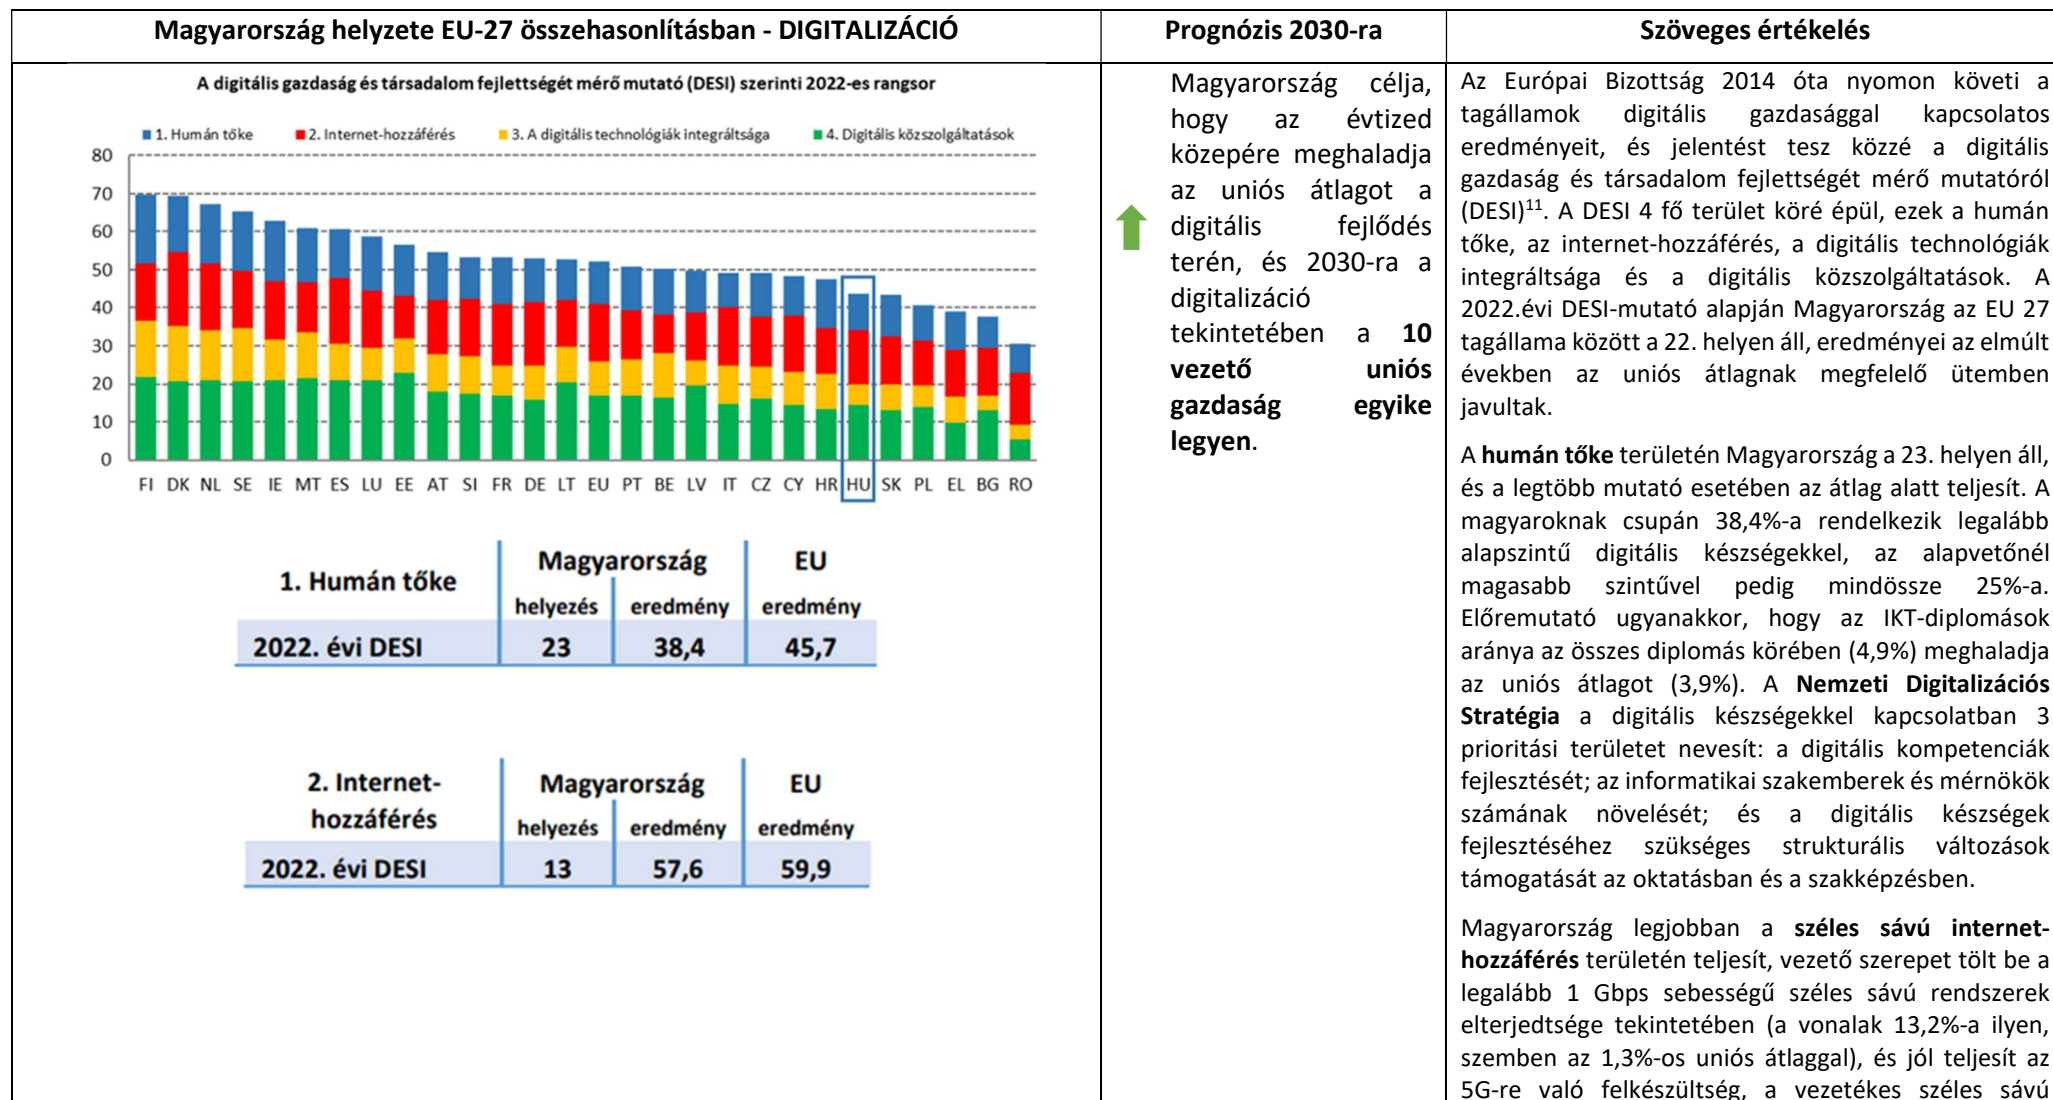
| Magyarország helyzete EU-27 összehasonlításban - DIGITALIZÁCIÓ | Prognózis 2030-ra | Szöveges értékelés |
|---|---|---|

A digitális gazdaság és társadalom fejlettségét mérő mutató (DESI) szerinti 2022-es rangsor

1. Humán tőke 2. Internet-hozzáférés 3. A digitális technológiák integráltsága 4. Digitális közszolgáltatások

80 70 60 50 40 30 20 10 0

FI DK NL SE IE MT ES LU EE AT SI FR DE LT EU PT BE LV IT CZ CY HR HU SK PL EL BG RO

| 1. Humán tőke | Magyarország helyezés | Magyarország eredmény | EU eredmény |
|---|---|---|---|
| 2022. évi DESI | 23 | 38,4 | 45,7 |

| 2. Internet-hozzáférés | Magyarország helyezés | Magyarország eredmény | EU eredmény |
|---|---|---|---|
| 2022. évi DESI | 13 | 57,6 | 59,9 |

Magyarország célja, hogy az évtized közepére meghaladja az uniós átlagot a digitális fejlődés terén, és 2030-ra a digitalizáció tekintetében a **10 vezető uniós gazdaság egyike legyen**.

Az Európai Bizottság 2014 óta nyomon követi a tagállamok digitális gazdasággal kapcsolatos eredményeit, és jelentést tesz közzé a digitális gazdaság és társadalom fejlettségét mérő mutatóról (DESI)$^{11}$. A DESI 4 fő terület köré épül, ezek a humán tőke, az internet-hozzáférés, a digitális technológiák integráltsága és a digitális közszolgáltatások. A 2022.évi DESI-mutató alapján Magyarország az EU 27 tagállama között a 22. helyen áll, eredményei az elmúlt években az uniós átlagnak megfelelő ütemben javultak.

A **humán tőke** területén Magyarország a 23. helyen áll, és a legtöbb mutató esetében az átlag alatt teljesít. A magyaroknak csupán 38,4%-a rendelkezik legalább alapszintű digitális készségekkel, az alapvetőnél magasabb szintűvel pedig mindössze 25%-a. Előremutató ugyanakkor, hogy az IKT-diplomások aránya az összes diplomás körében (4,9%) meghaladja az uniós átlagot (3,9%). A **Nemzeti Digitalizációs Stratégia** a digitális készségekkel kapcsolatban 3 prioritási területet nevesít: a digitális kompetenciák fejlesztését; az informatikai szakemberek és mérnökök számának növelését; és a digitális készségek fejlesztéséhez szükséges strukturális változások támogatását az oktatásban és a szakképzésben.

Magyarország legjobban a **széles sávú internet-hozzáférés** területén teljesít, vezető szerepet tölt be a legalább 1 Gbps sebességű széles sávú rendszerek elterjedtsége tekintetében (a vonalak 13,2%-a ilyen, szemben az 1,3%-os uniós átlaggal), és jól teljesít az 5G-re való felkészültség, a vezetékes széles sávú